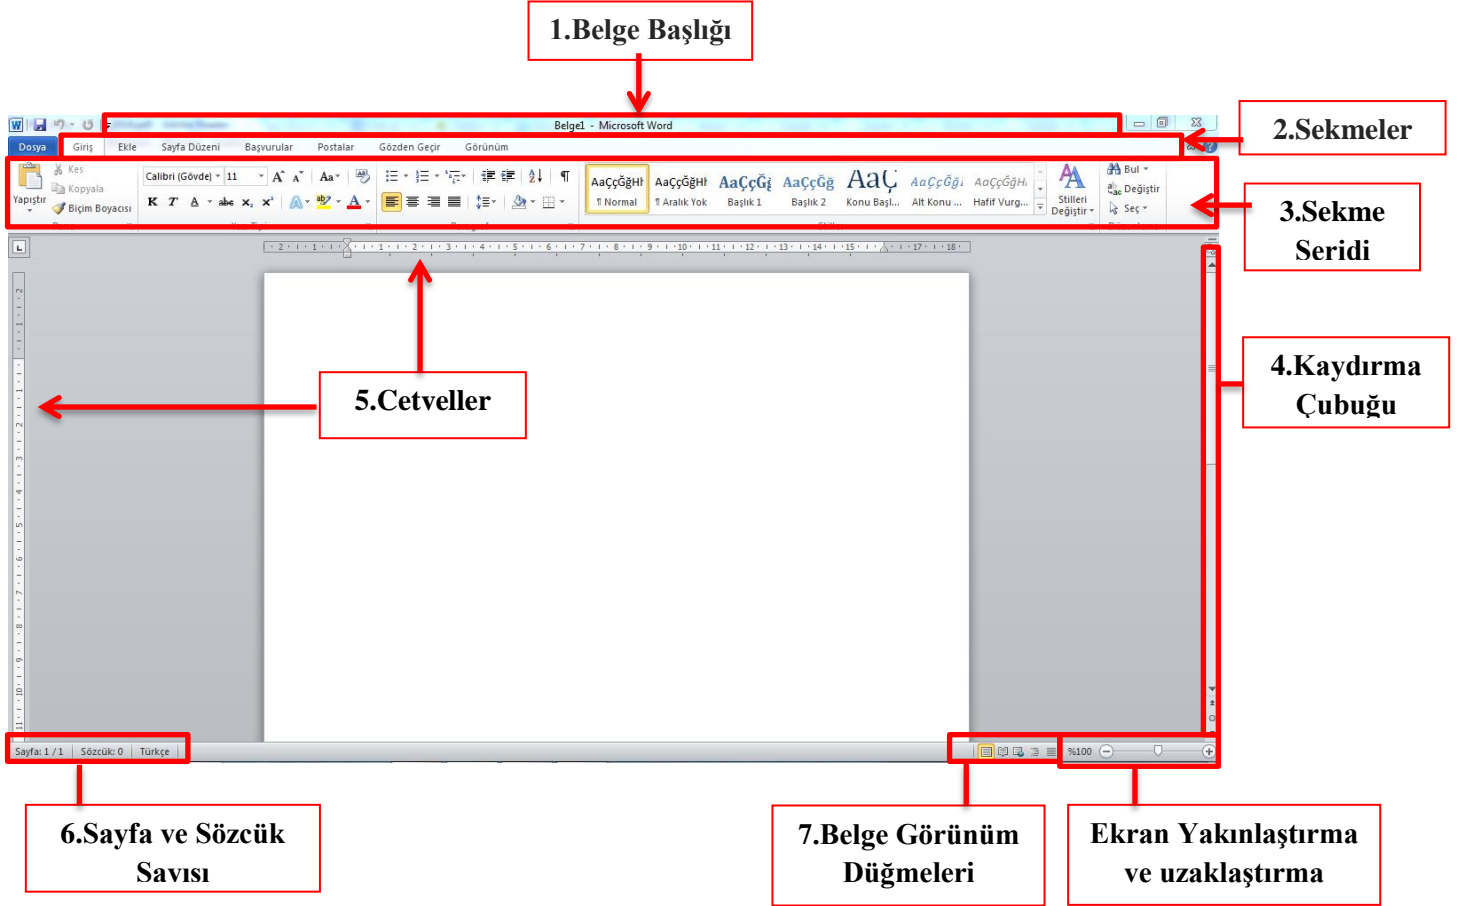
1.Belge Başlığı

Belge1 - Microsoft Word

2.Sekmeler

Dosya Giriş Ekle Sayfa Düzeni Başvurular Postalar Gözden Geçir Görünüm

Yapıştır Kes Kopyala Biçim Boyacısı

Calibri (Gövde) 11

K T A abc $x_2$ $x^2$

AaÇçĞğHı ¶ Normal
AaÇçĞğHı ¶ Aralık Yok
AaÇçĞ; Başlık 1
AaÇçĞğ Başlık 2
AaÇ Konu Başl...
AaÇçĞğı Alt Konu ...
AaÇçĞğHı Hafif Vurg...

Stilleri Değiştir

Bul Değiştir Seç

3.Sekme Seridi

4.Kaydırma Çubuğu

5.Cetveller

Sayfa: 1 / 1 Sözcük: 0 Türkçe

%100

6.Sayfa ve Sözcük Savısı

7.Belge Görünüm Düğmeleri

Ekran Yakınlaştırma ve uzaklaştırma